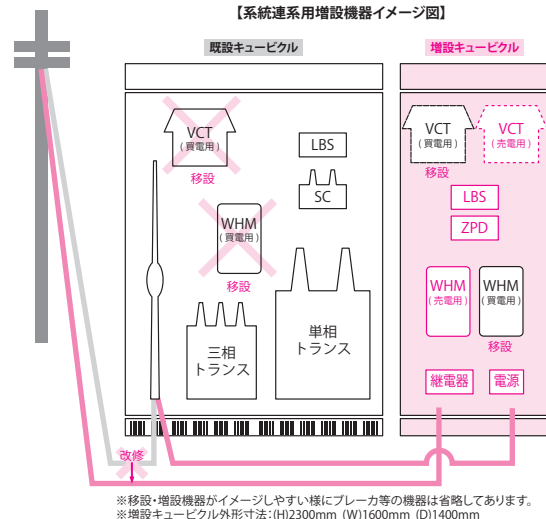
【系統連系用増設機器イメージ図】

既設キュービクル

VCT
(買電用)
移設

LBS

SC

WHM
(買電用)
移設

三相
トランス

単相
トランス

改修

増設キュービクル

VCT
(買電用)
移設

VCT
(売電用)

LBS

ZPD

WHM
(売電用)

WHM
(買電用)
移設

継電器

電源

※移設・増設機器がイメージしやすい様にブレーカ等の機器は省略してあります。
※増設キュービクル外形寸法:(H)2300mm (W)1600mm (D)1400mm